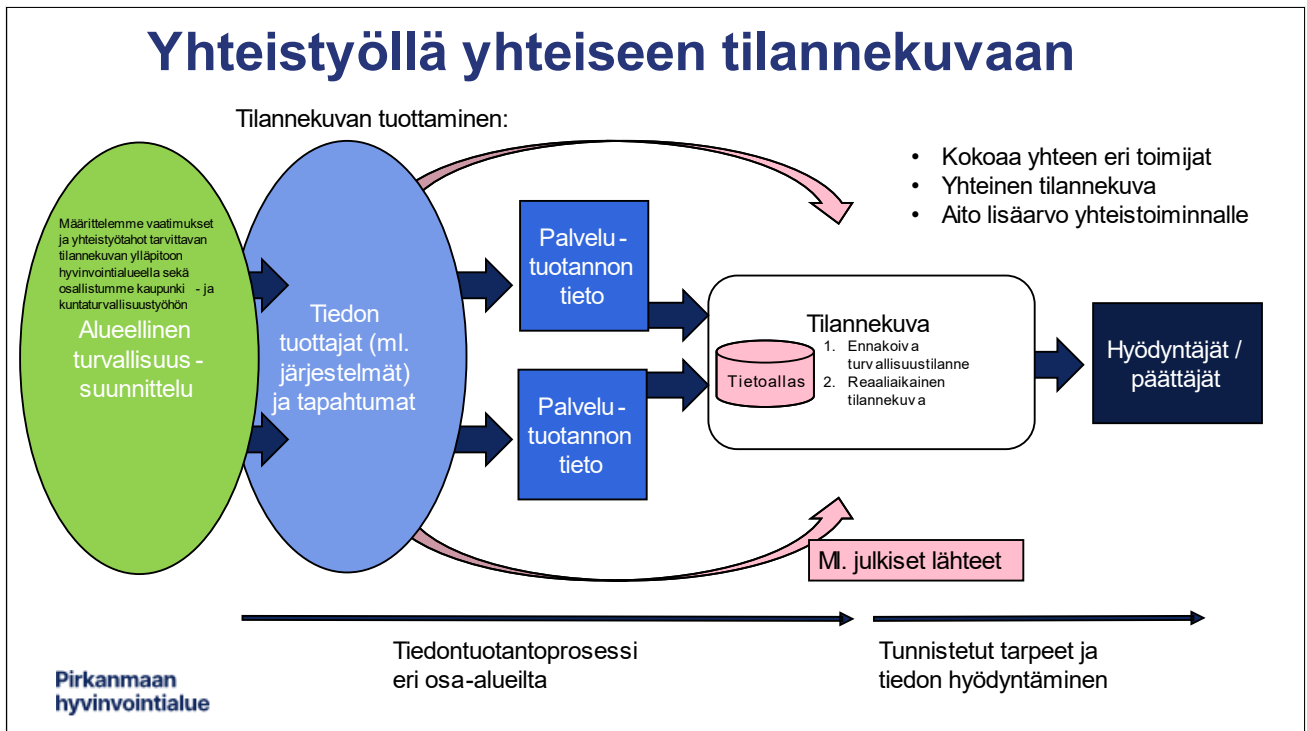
Yhteistyöllä yhteiseen tilannekuvaan

Tilannekuvan tuottaminen:

Määrittelemme vaatimukset ja yhteistyötahot tarvittavan tilannekuvan ylläpitoon hyvinvointialueella sekä osallistumme kaupunki - ja kuntaturvallisuustyöhön

Alueellinen turvallisuus - suunnittelu

Tiedon tuottajat (ml. järjestelmät) ja tapahtumat

Palvelu - tuotannon tieto

Palvelu - tuotannon tieto

• Kokoaa yhteen eri toimijat
• Yhteinen tilannekuva
• Aito lisäarvo yhteistoiminnalle

Tilannekuva
Tietoallas
1. Ennakoiva turvallisuustilanne
2. Reaaliaikainen tilannekuva

Hyödyntäjät / päättäjät

Ml. julkiset lähteet

Tiedontuotantoprosessi eri osa-alueilta

Tunnistetut tarpeet ja tiedon hyödyntäminen

Pirkanmaan hyvinvointialue